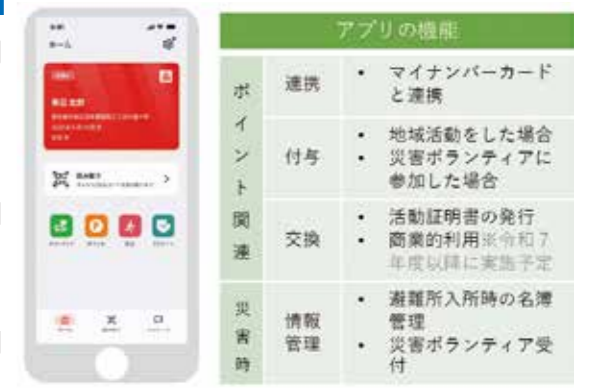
ホーム

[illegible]

アプリの機能

| | | |
|---|---|---|
| ポイント関連 | 連携 | • マイナンバーカードと連携 |
| | 付与 | • 地域活動をした場合<br>• 災害ボランティアに参加した場合 |
| | 交換 | • 活動証明書の発行<br>• 商業的利用※令和7年度以降に実施予定 |
| 災害時 | 情報管理 | • 避難所入所時の名簿管理<br>• 災害ボランティア受付 |